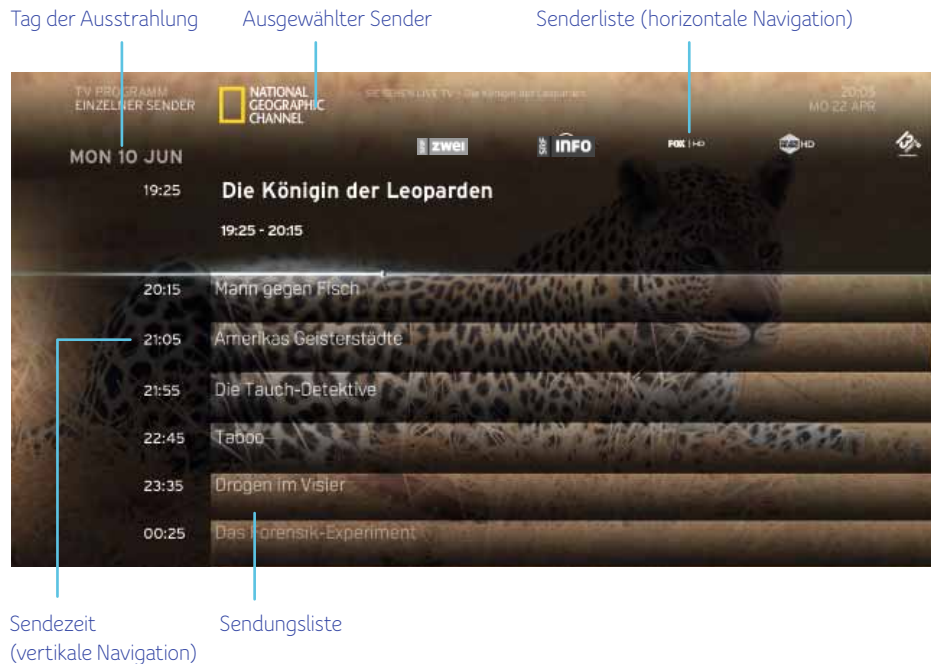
Tag der Ausstrahlung

Ausgewählter Sender

Senderliste (horizontale Navigation)

TV PROGRAMM
EINZELNER SENDER

NATIONAL GEOGRAPHIC CHANNEL

SIE SEHEN LIVE TV - Die Königin der Leoparden

20:05
MO 22 APR

zdf zwei

zdf INFO

FOX HD

HD

MON 10 JUN

19:25

Die Königin der Leoparden

19:25 - 20:15

20:15 Mann gegen Fisch

21:05 Amerikas Geisterstädte

21:55 Die Tauch-Detektive

22:45 Taboo

23:35 Drogen im Visier

00:25 Das Forensik-Experiment

Sendezeit
(vertikale Navigation)

Sendungsliste